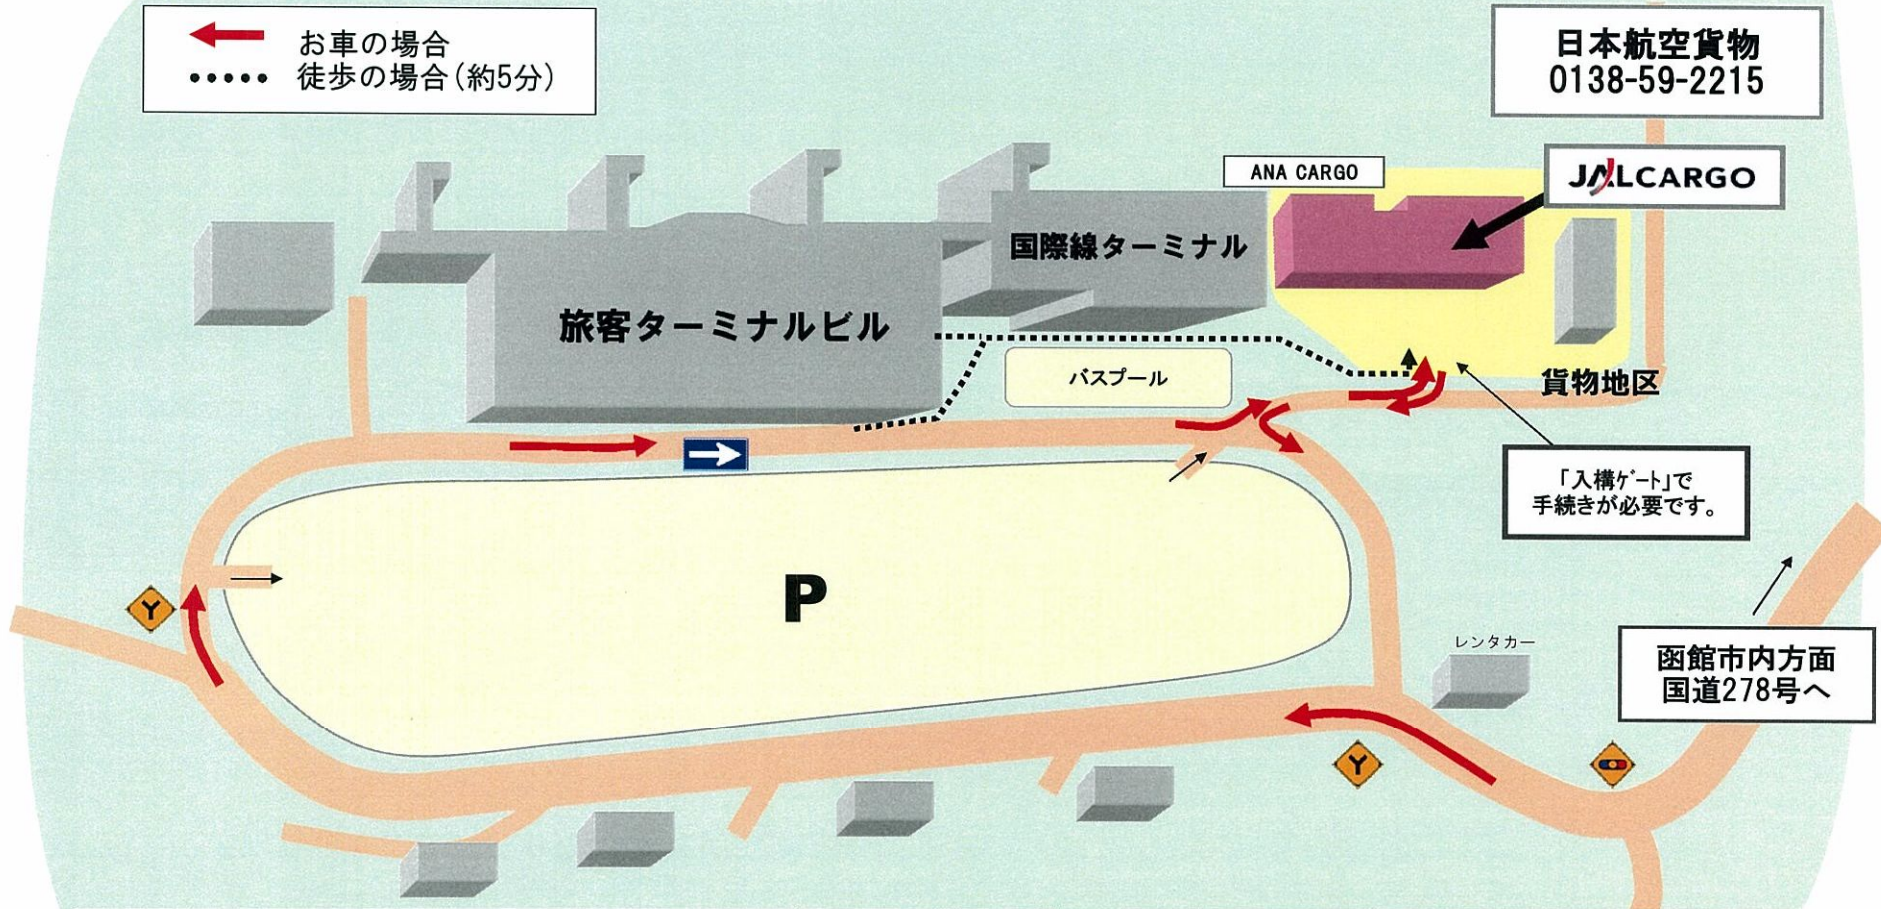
お車の場合
徒歩の場合（約5分）

日本航空貨物
0138-59-2215

ANA CARGO

JALCARGO

国際線ターミナル

旅客ターミナルビル

バスプール

貨物地区

「入構ゲート」で
手続きが必要です。

P

レンタカー

Y

Y

函館市内方面
国道278号へ